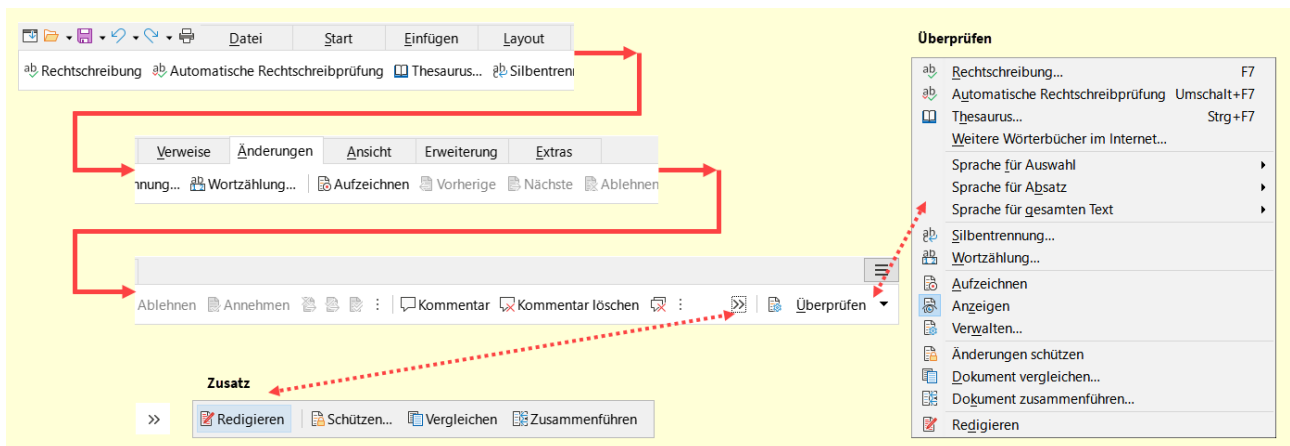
Datei Start Einfügen Layout

Rechtschreibung Automatische Rechtschreibprüfung Thesaurus... Silbentrenn

Verweise Änderungen Ansicht Erweiterung Extras

nnung... Wortzählung... Aufzeichnen Vorherige Nächste Ablehnen

Ablehnen Annehmen Kommentar Kommentar löschen Überprüfen

Zusatz

» Redigieren Schützen... Vergleichen Zusammenführen

Überprüfen

Rechtschreibung... F7
Automatische Rechtschreibprüfung Umschalt+F7
Thesaurus... Strg+F7
Weitere Wörterbücher im Internet...
Sprache für Auswahl
Sprache für Absatz
Sprache für gesamten Text
Silbentrennung...
Wortzählung...
Aufzeichnen
Anzeigen
Verwalten...
Änderungen schützen
Dokument vergleichen...
Dokument zusammenführen...
Redigieren